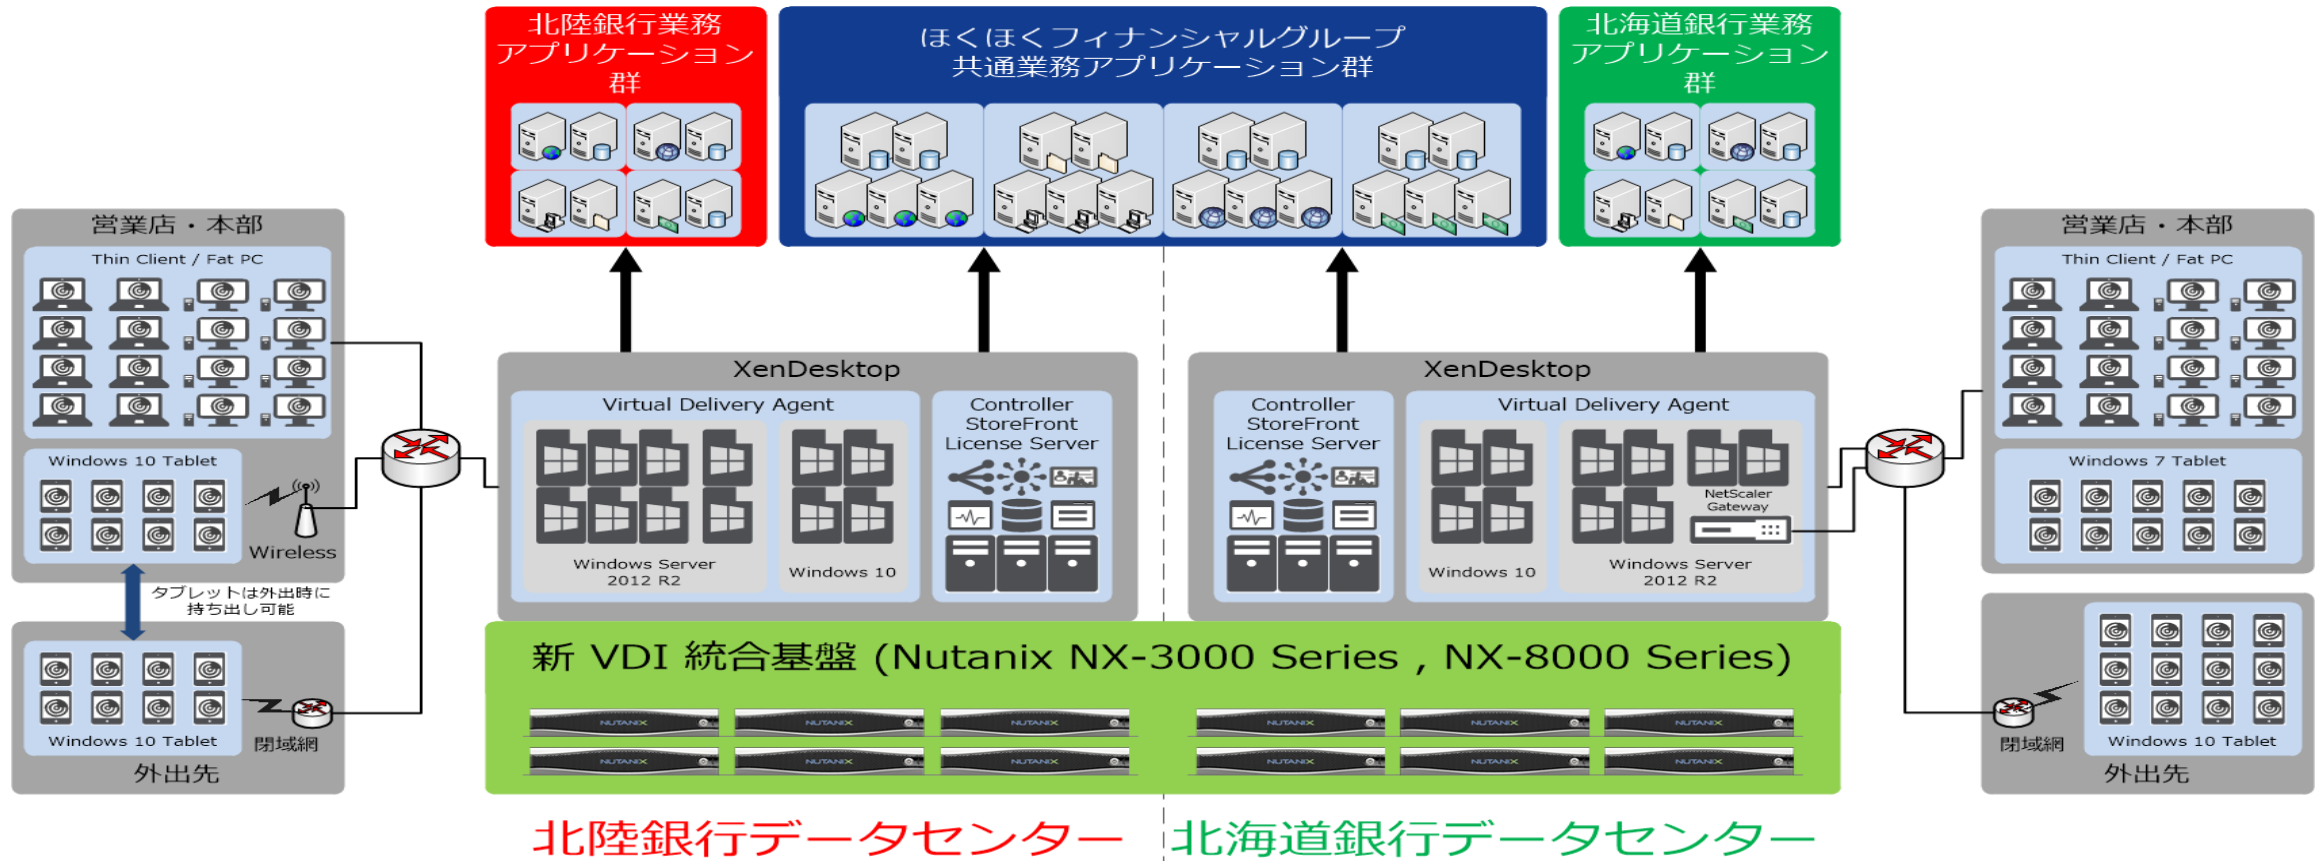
北陸銀行業務アプリケーション群

ほくほくフィナンシャルグループ共通業務アプリケーション群

北海道銀行業務アプリケーション群

営業店・本部

Thin Client / Fat PC

Windows 10 Tablet

Wireless

タブレットは外出時に持ち出し可能

Windows 10 Tablet

閉域網

外出先

XenDesktop

Virtual Delivery Agent

Windows Server 2012 R2

Windows 10

Controller StoreFront License Server

XenDesktop

Controller StoreFront License Server

Virtual Delivery Agent

Windows 10

NetScaler Gateway

Windows Server 2012 R2

営業店・本部

Thin Client / Fat PC

Windows 7 Tablet

閉域網

Windows 10 Tablet

外出先

新 VDI 統合基盤 (Nutanix NX-3000 Series , NX-8000 Series)

NUTANIX NUTANIX NUTANIX NUTANIX NUTANIX NUTANIX
NUTANIX NUTANIX NUTANIX NUTANIX NUTANIX NUTANIX

北陸銀行データセンター

北海道銀行データセンター